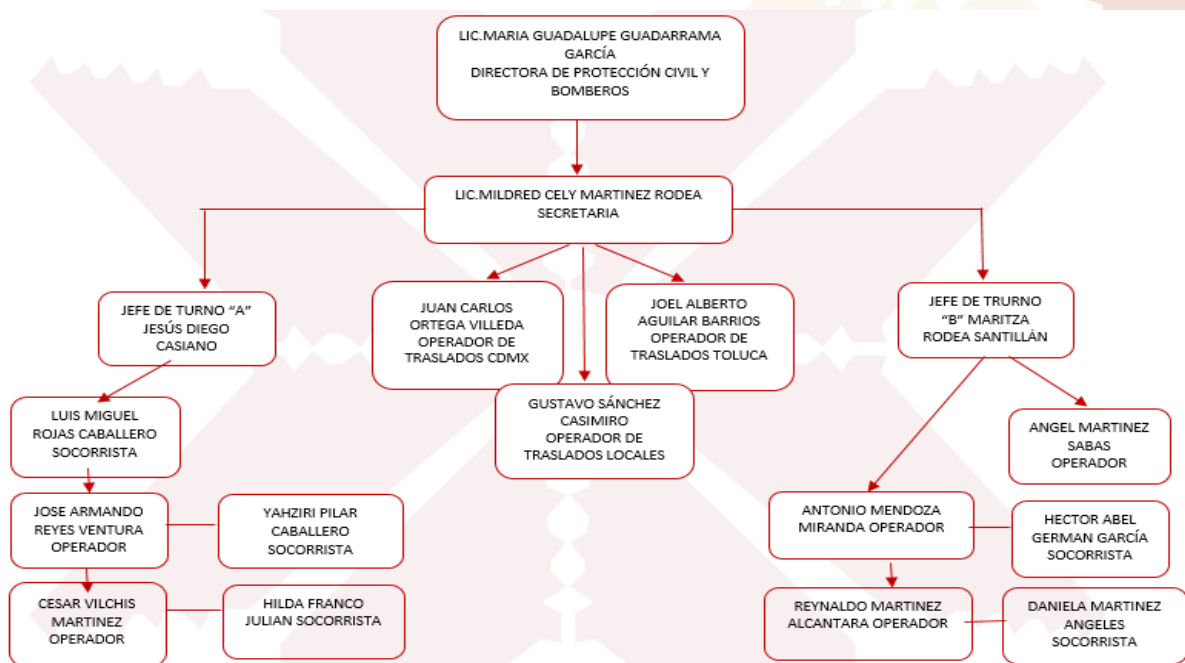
LIC.MARIA GUADALUPE GUADARRAMA GARCÍA
DIRECTORA DE PROTECCIÓN CIVIL Y BOMBEROS

LIC.MILDRED CELY MARTINEZ RODEA
SECRETARIA

JEFE DE TURNO "A"
JESÚS DIEGO CASIANO

JUAN CARLOS ORTEGA VILLEDA
OPERADOR DE TRASLADOS CDMX

JOEL ALBERTO AGUILAR BARRIOS
OPERADOR DE TRASLADOS TOLUCA

JEFE DE TRURNO "B" MARITZA RODEA SANTILLÁN

GUSTAVO SÁNCHEZ CASIMIRO
OPERADOR DE TRASLADOS LOCALES

LUIS MIGUEL ROJAS CABALLERO
SOCORRISTA

ANGEL MARTINEZ SABAS
OPERADOR

JOSE ARMANDO REYES VENTURA
OPERADOR

YAHZIRI PILAR CABALLERO
SOCORRISTA

ANTONIO MENDOZA MIRANDA OPERADOR

HECTOR ABEL GERMAN GARCÍA
SOCORRISTA

CESAR VILCHIS MARTINEZ
OPERADOR

HILDA FRANCO JULIAN SOCORRISTA

REYNALDO MARTINEZ ALCANTARA OPERADOR

DANIELA MARTINEZ ANGELES
SOCORRISTA